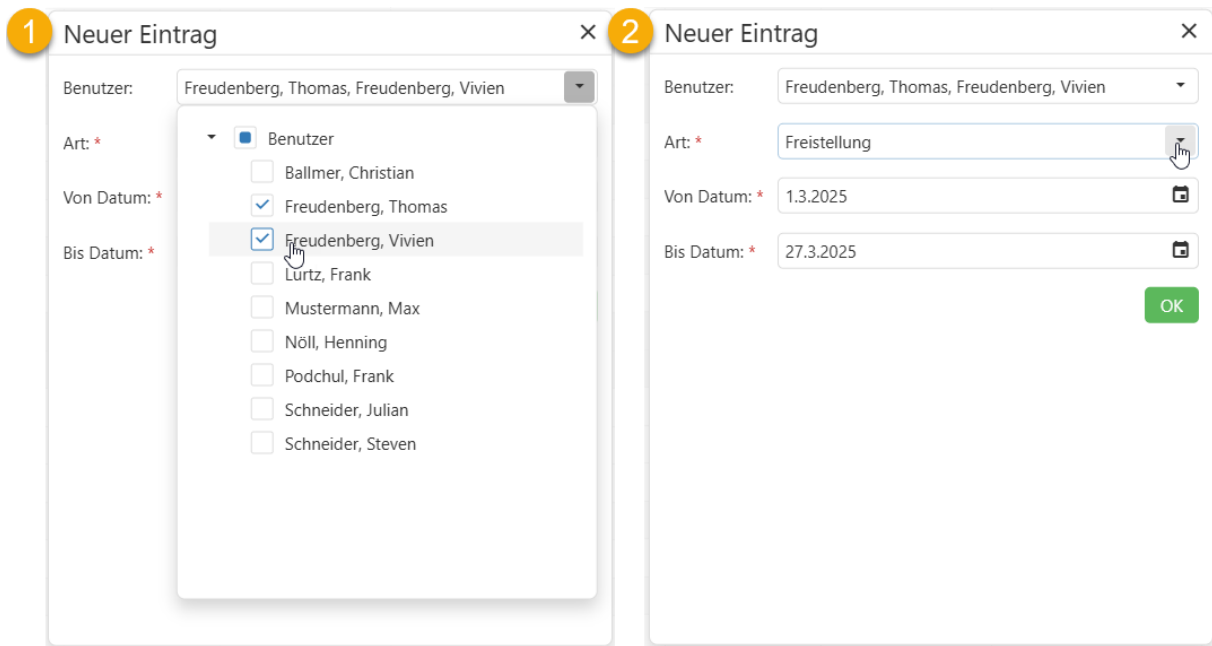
1 Neuer Eintrag ×

Benutzer: Freudenberg, Thomas, Freudenberg, Vivien

Art: *

Von Datum: *

Bis Datum: *

Benutzer
Ballmer, Christian
Freudenberg, Thomas
Freudenberg, Vivien
Lurtz, Frank
Mustermann, Max
Nöll, Henning
Podchul, Frank
Schneider, Julian
Schneider, Steven

2 Neuer Eintrag ×

Benutzer: Freudenberg, Thomas, Freudenberg, Vivien

Art: * Freistellung

Von Datum: * 1.3.2025

Bis Datum: * 27.3.2025

OK